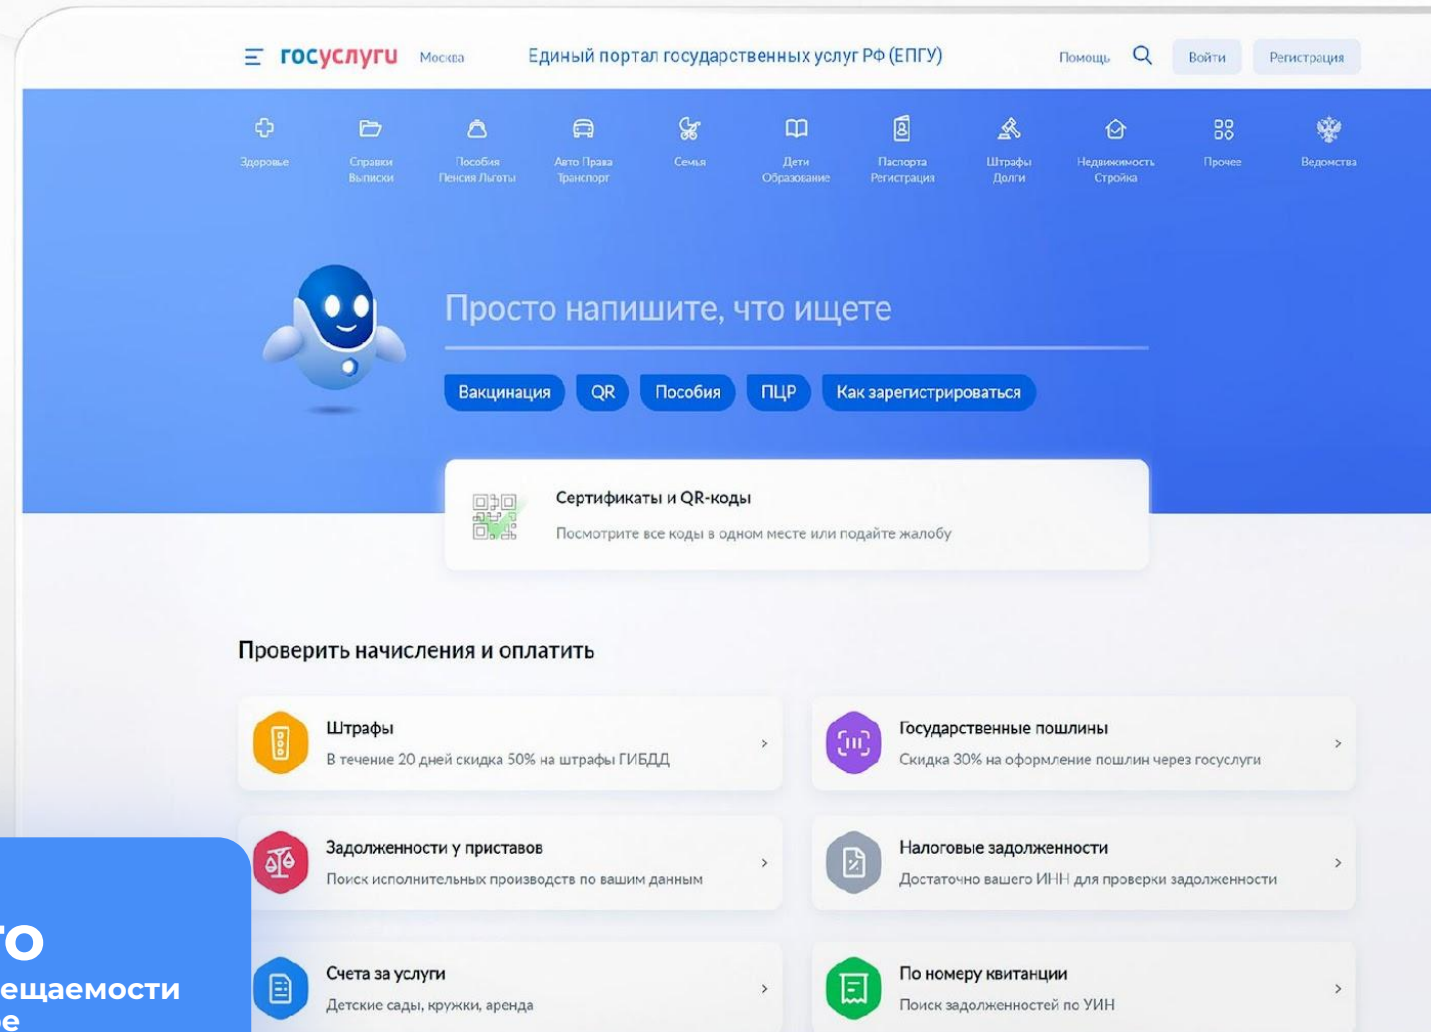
госуслуги Москва Единый портал государственных услуг РФ (ЕПГУ) Помощь Войти Регистрация

Здоровье
Справки Выписки
Пособия Пенсия Льготы
Авто Права Транспорт
Семья
Дети Образование
Паспорта Регистрация
Штрафы Долги
Недвижимость Стройка
Прочее
Ведомства

Просто напишите, что ищете

Вакцинация QR Пособия ПЦР Как зарегистрироваться

Сертификаты и QR-коды
Посмотрите все коды в одном месте или подайте жалобу

Проверить начисления и оплатить

Штрафы
В течение 20 дней скидка 50% на штрафы ГИБДД

Государственные пошлины
Скидка 30% на оформление пошлин через госуслуги

Задолженности у приставов
Поиск исполнительных производств по вашим данным

Налоговые задолженности
Достаточно вашего ИНН для проверки задолженности

Счета за услуги
Детские сады, кружки, аренда

По номеру квитанции
Поиск задолженностей по УИН

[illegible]го
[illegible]ещаемости
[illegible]е